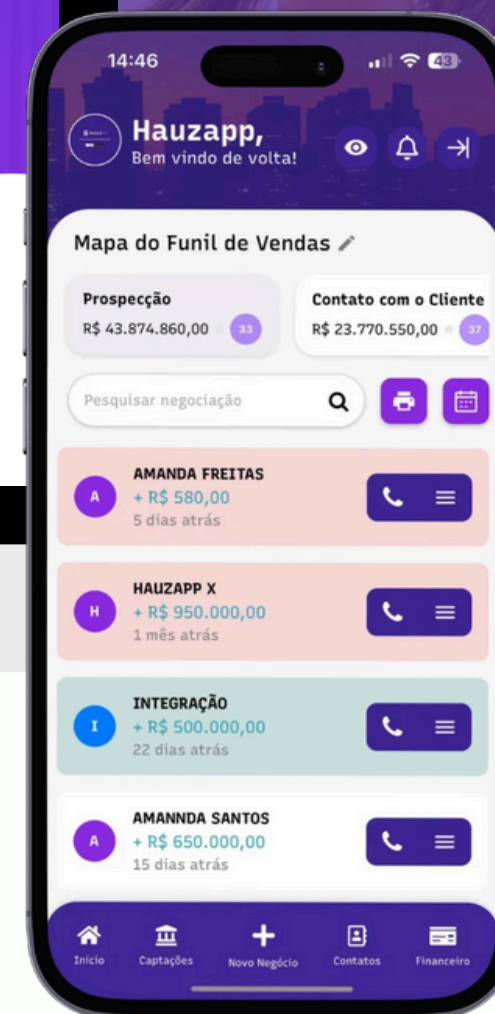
14:46

43

Hauzapp,
Bem vindo de volta!

Mapa do Funil de Vendas

Prospecção
R$ 43.874.860,00 33

Contato com o Cliente
R$ 23.770.550,00 37

Pesquisar negociação

A
AMANDA FREITAS
+ R$ 580,00
5 dias atrás

H
HAUZAPP X
+ R$ 950.000,00
1 mês atrás

I
INTEGRAÇÃO
+ R$ 500.000,00
22 dias atrás

A
AMANNDA SANTOS
+ R$ 650.000,00
15 dias atrás

Inicio
Captações
Novo Negócio
Contatos
Financeiro